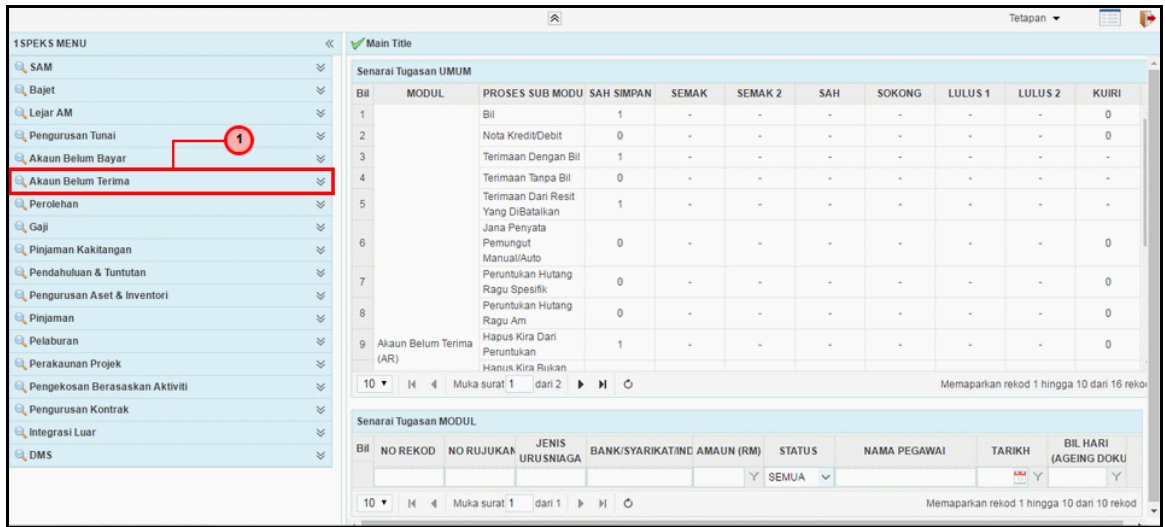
Tetapan

1SPEKS MENU
SAM
Bajet
Lejar AM
Pengurusan Tunai
Akaun Belum Bayar
Akaun Belum Terima
Perolehan
Gaji
Pinjaman Kakitangan
Pendahuluan & Tuntutan
Pengurusan Aset & Inventori
Pinjaman
Pelaburan
Perakaunan Projek
Pengekosan Berasaskan Aktiviti
Pengurusan Kontrak
Integrasi Luar
DMS

1

Main Title

Senarai Tugasan UMUM

| Bil | MODUL | PROSES SUB MODU | SAH SIMPAN | SEMAK | SEMAK 2 | SAH | SOKONG | LULUS 1 | LULUS 2 | KUIRI |
|---|---|---|---|---|---|---|---|---|---|---|
| 1 | | Bil | 1 | - | - | - | - | - | - | 0 |
| 2 | | Nota Kredit/Debit | 0 | - | - | - | - | - | - | 0 |
| 3 | | Terimaan Dengan Bil | 1 | - | - | - | - | - | - | - |
| 4 | | Terimaan Tanpa Bil | 0 | - | - | - | - | - | - | 0 |
| 5 | | Terimaan Dari Resit Yang DiBatalkan | 1 | - | - | - | - | - | - | - |
| 6 | | Jana Penyata Pemungut Manual/Auto | 0 | - | - | - | - | - | - | 0 |
| 7 | | Peruntukan Hutang Ragu Spesifik | 0 | - | - | - | - | - | - | 0 |
| 8 | | Peruntukan Hutang Ragu Am | 0 | - | - | - | - | - | - | 0 |
| 9 | Akaun Belum Terima (AR) | Hapus Kira Dari Peruntukan | 1 | - | - | - | - | - | - | 0 |
| | | Hapus Kira Bukan | | | | | | | | |

10 Muka surat 1 dari 2 Memaparkan rekod 1 hingga 10 dari 16 rekod

Senarai Tugasan MODUL

| Bil | NO REKOD | NO RUJUKAN | JENIS URUSNIAGA | BANK/SYARIKAT/IND | AMAUN (RM) | STATUS | NAMA PEGAWAI | TARIKH | BIL HARI (AGEING DOKU |
|---|---|---|---|---|---|---|---|---|---|
| | | | | | | SEMUA | | | |

10 Muka surat 1 dari 1 Memaparkan rekod 1 hingga 10 dari 10 rekod